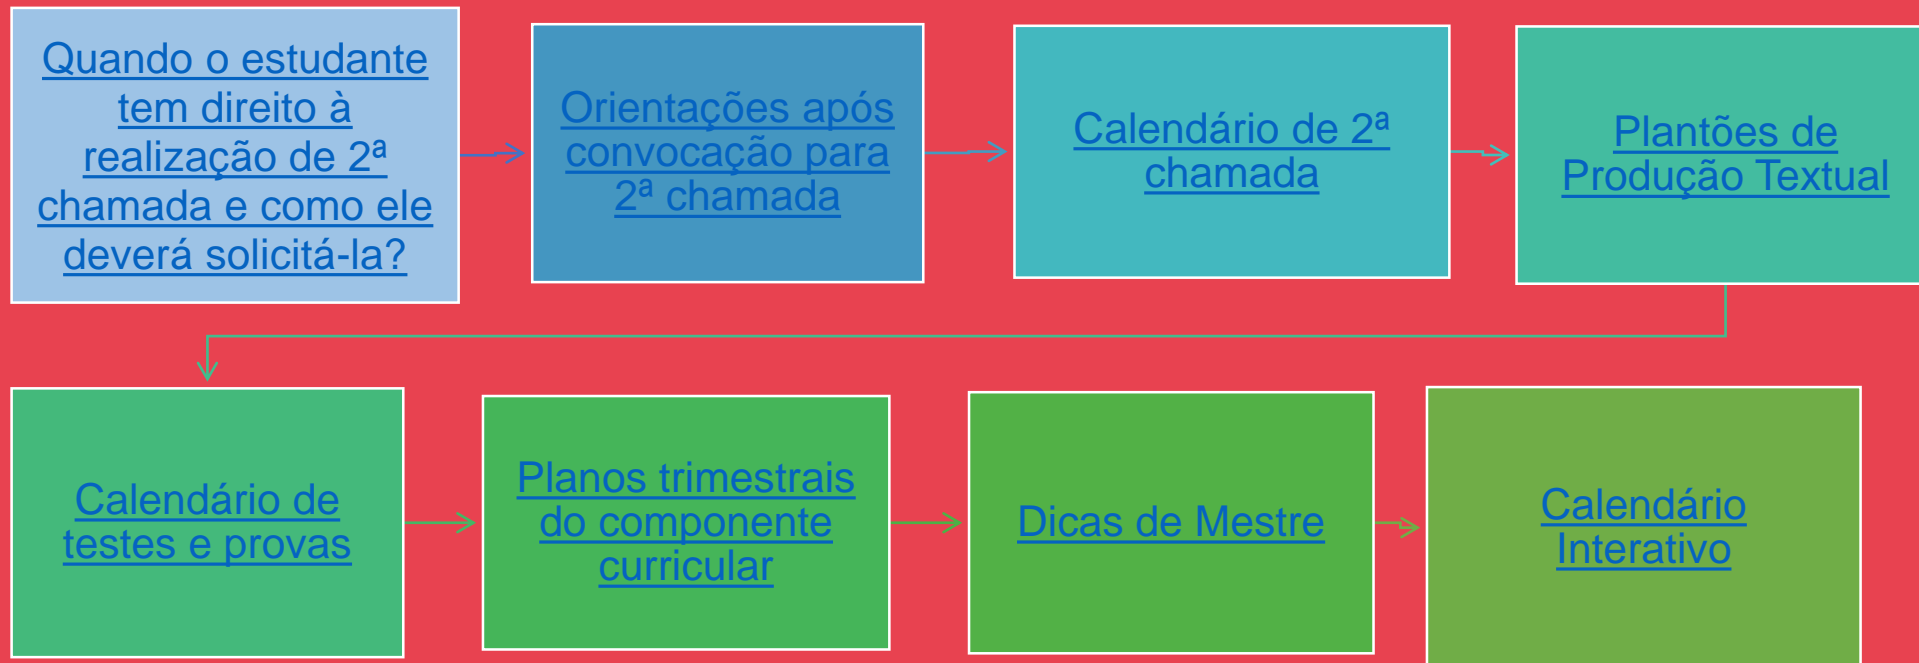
Quando o estudante tem direito à realização de 2ª chamada e como ele deverá solicitá-la?

Orientações após convocação para 2ª chamada

Calendário de 2ª chamada

Plantões de Produção Textual

Calendário de testes e provas

Planos trimestrais do componente curricular

Dicas de Mestre

Calendário Interativo